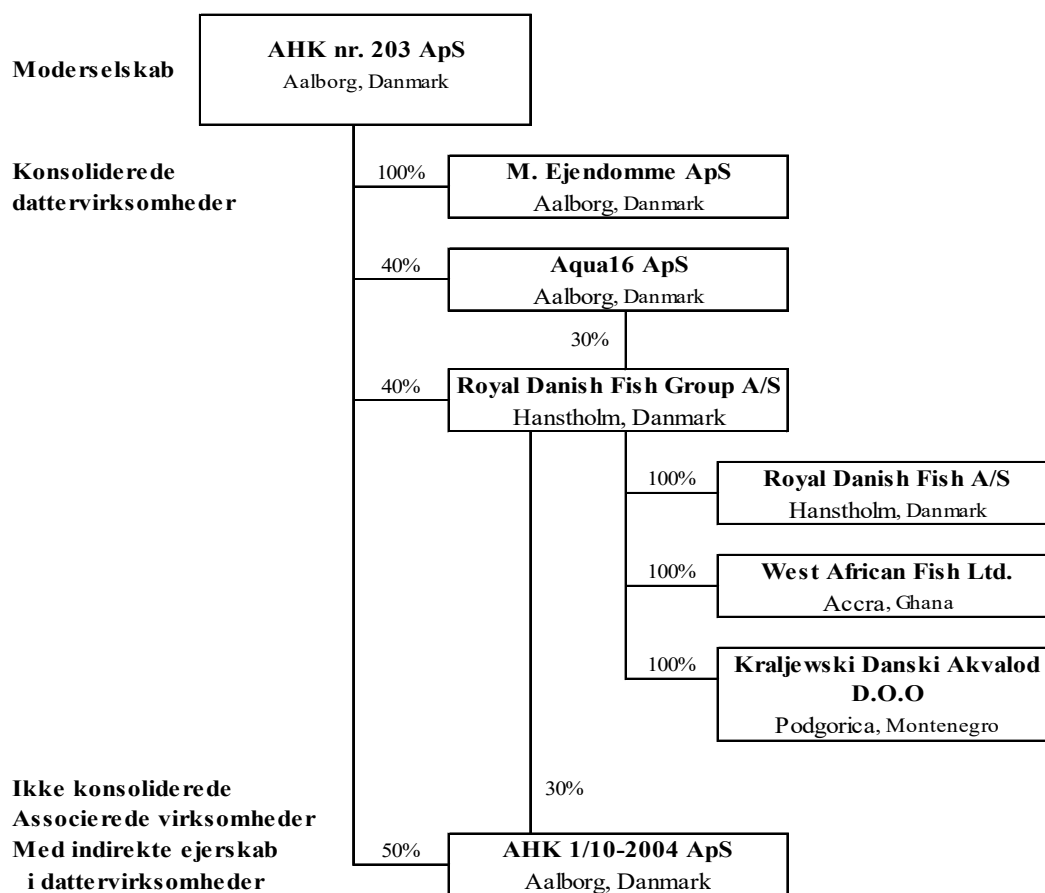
Moderselskab

AHK nr. 203 ApS
Aalborg, Danmark

Konsoliderede dattervirksomheder

100%

M. Ejendomme ApS
Aalborg, Danmark

40%

Aqua16 ApS
Aalborg, Danmark

30%

40%

Royal Danish Fish Group A/S
Hanstholm, Danmark

100%

Royal Danish Fish A/S
Hanstholm, Danmark

100%

West African Fish Ltd.
Accra, Ghana

100%

Kraljewski Danski Akvalod D.O.O
Podgorica, Montenegro

Ikke konsoliderede
Associerede virksomheder
Med indirekte ejerskab
i dattervirksomheder

30%

50%

AHK 1/10-2004 ApS
Aalborg, Danmark